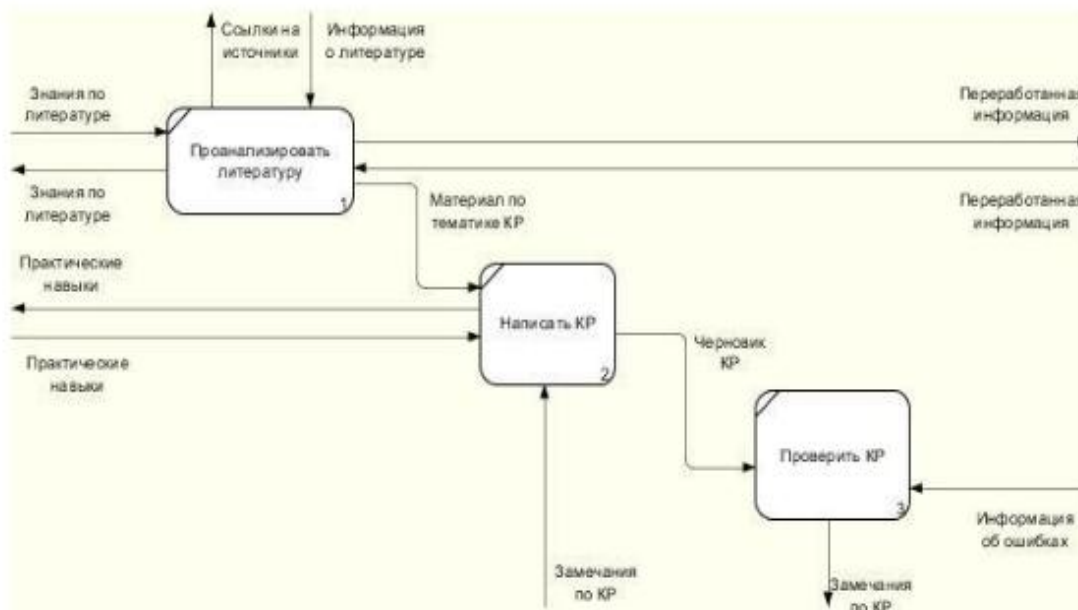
Ссылки на источники

Информация о литературе

Знания по литературе

Проанализировать литературу

1

Переработанная информация

Знания по литературе

Переработанна информация

Материал по тематике КР

Практические навыки

Написать КР

2

Практические навыки

Черновик КР

Проверить КР

3

Информация об ошибках

Замечания по КР

Замечания по КР